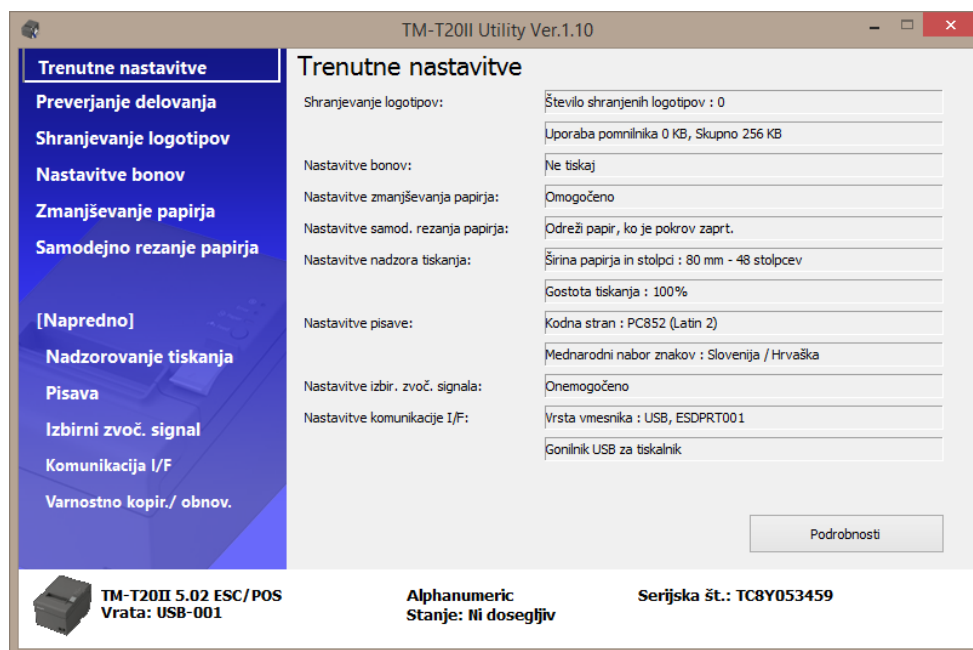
TM-T20II Utility Ver.1.10

Trenutne nastavitve
Preverjanje delovanja
Shranjevanje logotipov
Nastavitve bonov
Zmanjševanje papirja
Samodejno rezanje papirja

[Napredno]
Nadzorovanje tiskanja
Pisava
Izbirni zvoč. signal
Komunikacija I/F
Varnostno kopir./ obnov.

Trenutne nastavitve

| | |
|---|---|
| Shranjevanje logotipov: | Število shranjenih logotipov : 0 |
| | Uporaba pomnilnika 0 KB, Skupno 256 KB |
| Nastavitve bonov: | Ne tiskaj |
| Nastavitve zmanjševanja papirja: | Omogočeno |
| Nastavitve samod. rezanja papirja: | Odreži papir, ko je pokrov zaprt. |
| Nastavitve nadzora tiskanja: | Širina papirja in stolpci : 80 mm - 48 stolpcev |
| | Gostota tiskanja : 100% |
| Nastavitve pisave: | Kodna stran : PC852 (Latin 2) |
| | Mednarodni nabor znakov : Slovenija / Hrvaška |
| Nastavitve izbir. zvoč. signala: | Onemogočeno |
| Nastavitve komunikacije I/F: | Vrsta vmesnika : USB, ESDPRT001 |
| | Gonilnik USB za tiskalnik |

Podrobnosti

TM-T20II 5.02 ESC/POS
Vrata: USB-001

Alphanumeric
Stanje: Ni dosegljiv

Serijska št.: TC8Y053459